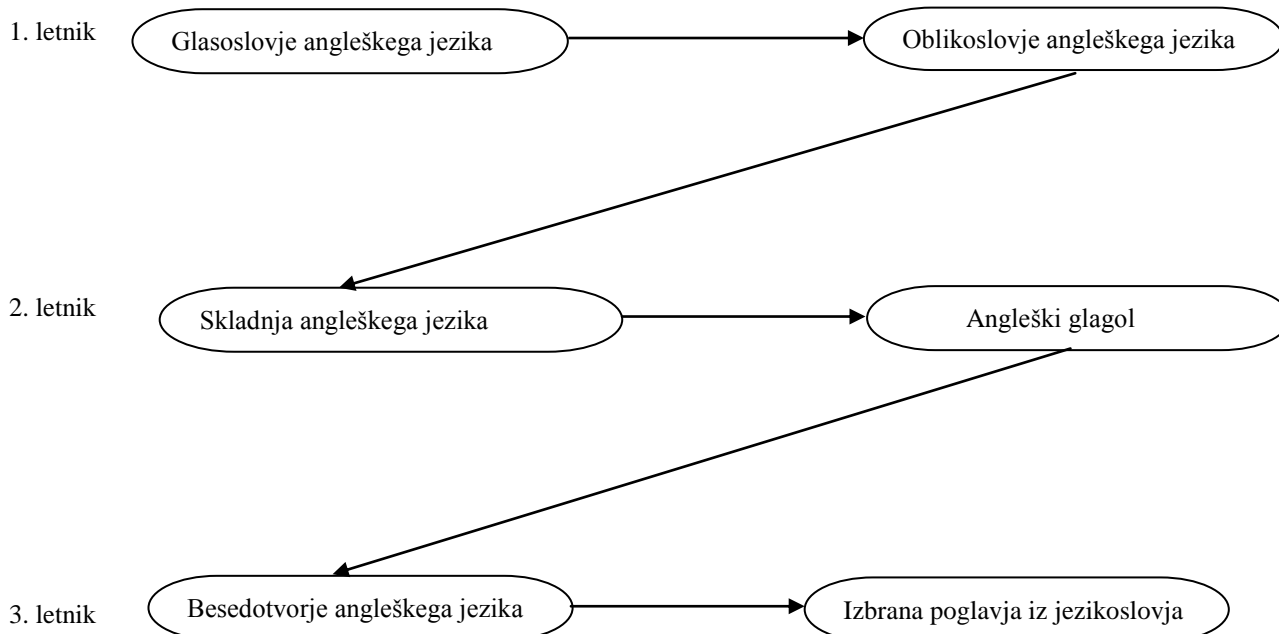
1. letnik

Glasoslovje angleškega jezika

Oblikoslovje angleškega jezika

2. letnik

Skladnja angleškega jezika

Angleški glagol

3. letnik

Besedotvorje angleškega jezika

Izbrana poglavja iz jezikoslovja